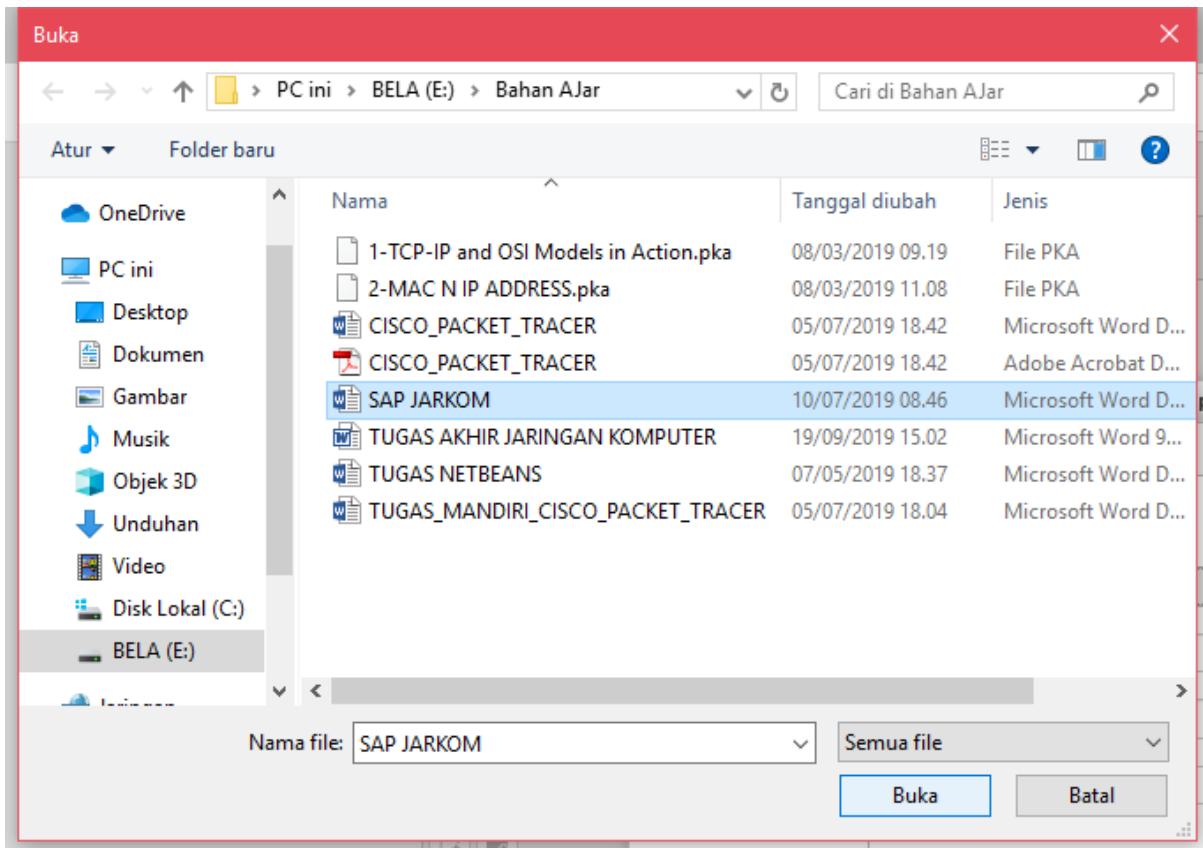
Buka

PC ini > BELA (E:) > Bahan AJar

Cari di Bahan AJar

Atur ▾ Folder baru

OneDrive
PC ini
Desktop
Dokumen
Gambar
Musik
Objek 3D
Unduhan
Video
Disk Lokal (C:)
BELA (E:)
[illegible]

| Nama | Tanggal diubah | Jenis |
|---|---|---|
| 1-TCP-IP and OSI Models in Action.pka | 08/03/2019 09.19 | File PKA |
| 2-MAC N IP ADDRESS.pka | 08/03/2019 11.08 | File PKA |
| CISCO_PACKET_TRACER | 05/07/2019 18.42 | Microsoft Word D... |
| CISCO_PACKET_TRACER | 05/07/2019 18.42 | Adobe Acrobat D... |
| SAP JARKOM | 10/07/2019 08.46 | Microsoft Word D... |
| TUGAS AKHIR JARINGAN KOMPUTER | 19/09/2019 15.02 | Microsoft Word 9... |
| TUGAS NETBEANS | 07/05/2019 18.37 | Microsoft Word D... |
| TUGAS_MANDIRI_CISCO_PACKET_TRACER | 05/07/2019 18.04 | Microsoft Word D... |

Nama file: SAP JARKOM
Semua file
Buka
Batal